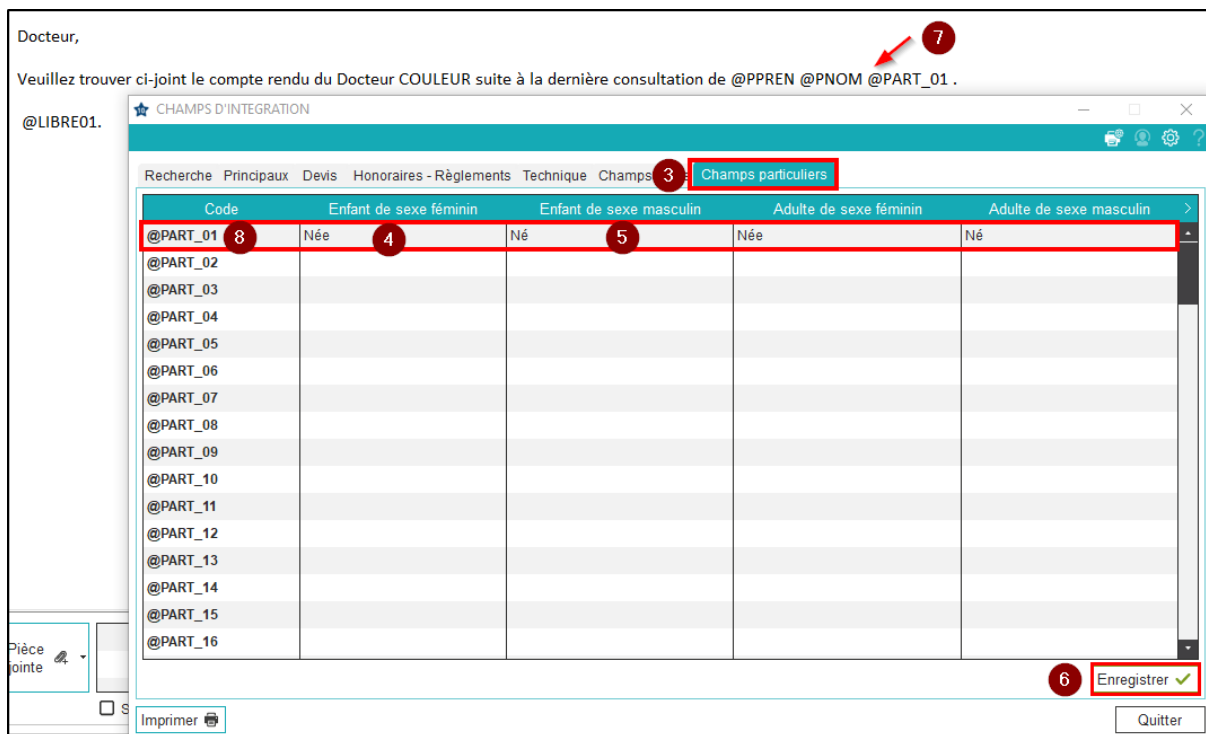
Docteur,

7

Veuillez trouver ci-joint le compte rendu du Docteur COULEUR suite à la dernière consultation de @PPREN @PNOM @PART_01 .

@LIBRE01.

CHAMPS D'INTEGRATION

Recherche Principaux Devis Honoraires - Règlements Technique Champs 3 Champs particuliers

| Code | Enfant de sexe féminin | Enfant de sexe masculin | Adulte de sexe féminin | Adulte de sexe masculin |
|---|---|---|---|---|
| @PART_01 8 | Née 4 | Né 5 | Née | Né |
| @PART_02 | | | | |
| @PART_03 | | | | |
| @PART_04 | | | | |
| @PART_05 | | | | |
| @PART_06 | | | | |
| @PART_07 | | | | |
| @PART_08 | | | | |
| @PART_09 | | | | |
| @PART_10 | | | | |
| @PART_11 | | | | |
| @PART_12 | | | | |
| @PART_13 | | | | |
| @PART_14 | | | | |
| @PART_15 | | | | |
| @PART_16 | | | | |

6 Enregistrer

Pièce jointe

Imprimer

Quitter